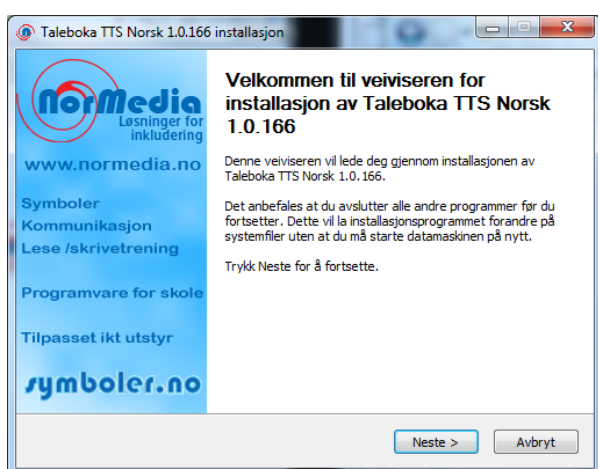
Taleboka TTS Norsk 1.0.166 installasjon

NorMedia
Løsninger for inkludering

www.normedia.no

Symboler
Kommunikasjon
Lese /skrivetrening

Programvare for skole

Tilpasset ikt utstyr

symboler.no

Velkommen til veiviseren for installasjon av Taleboka TTS Norsk 1.0.166

Denne veiviseren vil lede deg gjennom installasjonen av Taleboka TTS Norsk 1.0.166.

Det anbefales at du avslutter alle andre programmer før du fortsetter. Dette vil la installasjonsprogrammet forandre på systemfiler uten at du må starte datamaskinen på nytt.

Trykk Neste for å fortsette.

Neste >
Avbryt